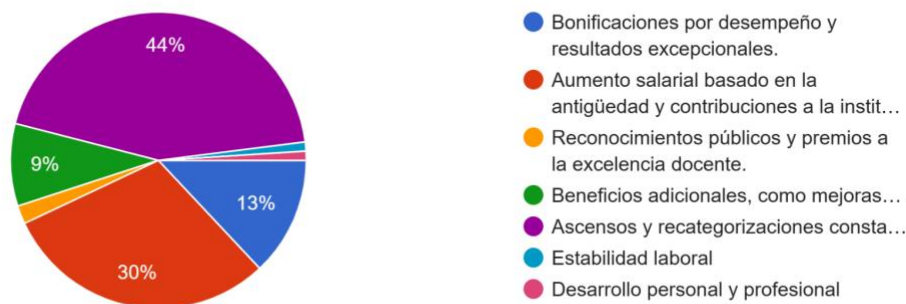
44%

9%

13%

30%

Bonificaciones por desempeño y resultados excepcionales.

Aumento salarial basado en la antigüedad y contribuciones a la instit…

Reconocimientos públicos y premios a la excelencia docente.

Beneficios adicionales, como mejoras…

Ascensos y recategorizaciones consta…

Estabilidad laboral

Desarrollo personal y profesional